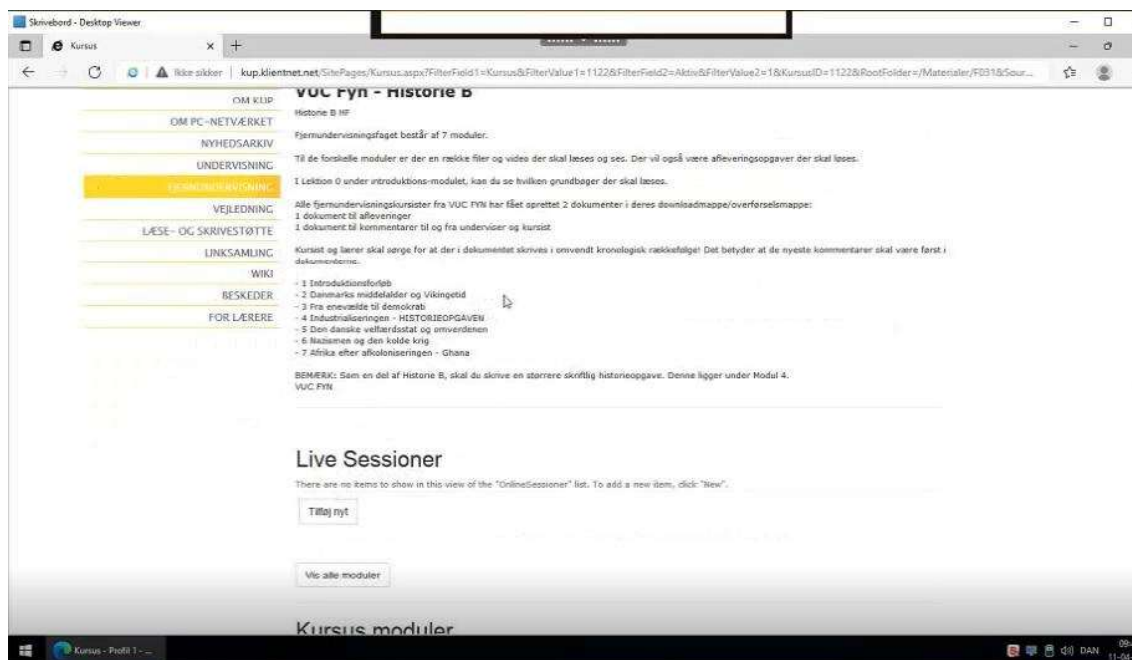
Skrivebord - Desktop Viewer

Kursus

Ikke sikker | kup.klientnet.net/SitePages/Kursus.aspx?FilterField1=Kursus&FilterValue1=1122&FilterField2=Aktiv&FilterValue2=1&KursusID=1122&RootFolder=/Materialer/F031&Sour...

OM KUP
OM PC-NETVÆRKET
NYHEDSARKIV
UNDERVISNING
FJERNUNDERVISNING
VEJLEDNING
LÆSE- OG SKRIVESTØTTE
LINKSAMLING
WIKI
BESKEDER
FOR LÆRERE

VUC Fyn - Historie B

Historie B HF

Fjernundervisningsfaget består af 7 moduler.

Til de forskellige moduler er der en række filer og video der skal læses og ses. Der vil også være afleveringsopgaver der skal løses.

I Lektion 0 under introduktions-modulet, kan du se hvilken grundbøger der skal læses.

Alle fjernundervisningskursister fra VUC FYN har fået oprettet 2 dokumenter i deres downloadmappe/overførselsmappe:
1 dokument til afleveringer
1 dokument til kommentarer til og fra underviser og kursist

Kursist og lærer skal sørge for at der i dokumentet skrives i omvendt kronologisk rækkefølge! Det betyder at de nyeste kommentarer skal være først i dokumenterne.

- 1 Introduktionsforløb
- 2 Danmarks middelalder og Vikingetid
- 3 Fra enevælde til demokrati
- 4 Industrialiseringen - HISTORIEOPGAVEN
- 5 Den danske velfærdsstat og omverdenen
- 6 Nazismen og den kolde krig
- 7 Afrika efter afkoloniseringen - Ghana

BEMÆRK: Som en del af Historie B, skal du skrive en større skriftlig historieopgave. Denne ligger under Modul 4.
VUC FYN

Live Sessioner

There are no items to show in this view of the "OnlineSessioner" list. To add a new item, click "New".

Tilføj nyt

Vis alle moduler

Kursus moduler

Kursus - Profil 1 - ...

DAN 09 11-04